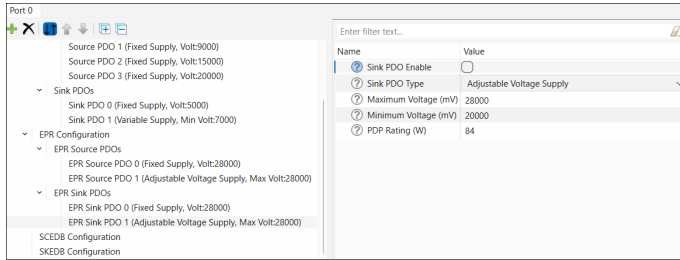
Port 0

Source PDO 1 (Fixed Supply, Volt:9000)
Source PDO 2 (Fixed Supply, Volt:15000)
Source PDO 3 (Fixed Supply, Volt:20000)
Sink PDOs
Sink PDO 0 (Fixed Supply, Volt:5000)
Sink PDO 1 (Variable Supply, Min Volt:7000)
EPR Configuration
EPR Source PDOs
EPR Source PDO 0 (Fixed Supply, Volt:28000)
EPR Source PDO 1 (Adjustable Voltage Supply, Max Volt:28000)
EPR Sink PDOs
EPR Sink PDO 0 (Fixed Supply, Volt:28000)
EPR Sink PDO 1 (Adjustable Voltage Supply, Max Volt:28000)
SCEDB Configuration
SKEDB Configuration

Enter filter text...

| Name | Value |
|---|---|
| Sink PDO Enable | |
| Sink PDO Type | Adjustable Voltage Supply |
| Maximum Voltage (mV) | 28000 |
| Minimum Voltage (mV) | 20000 |
| PDP Rating (W) | 84 |